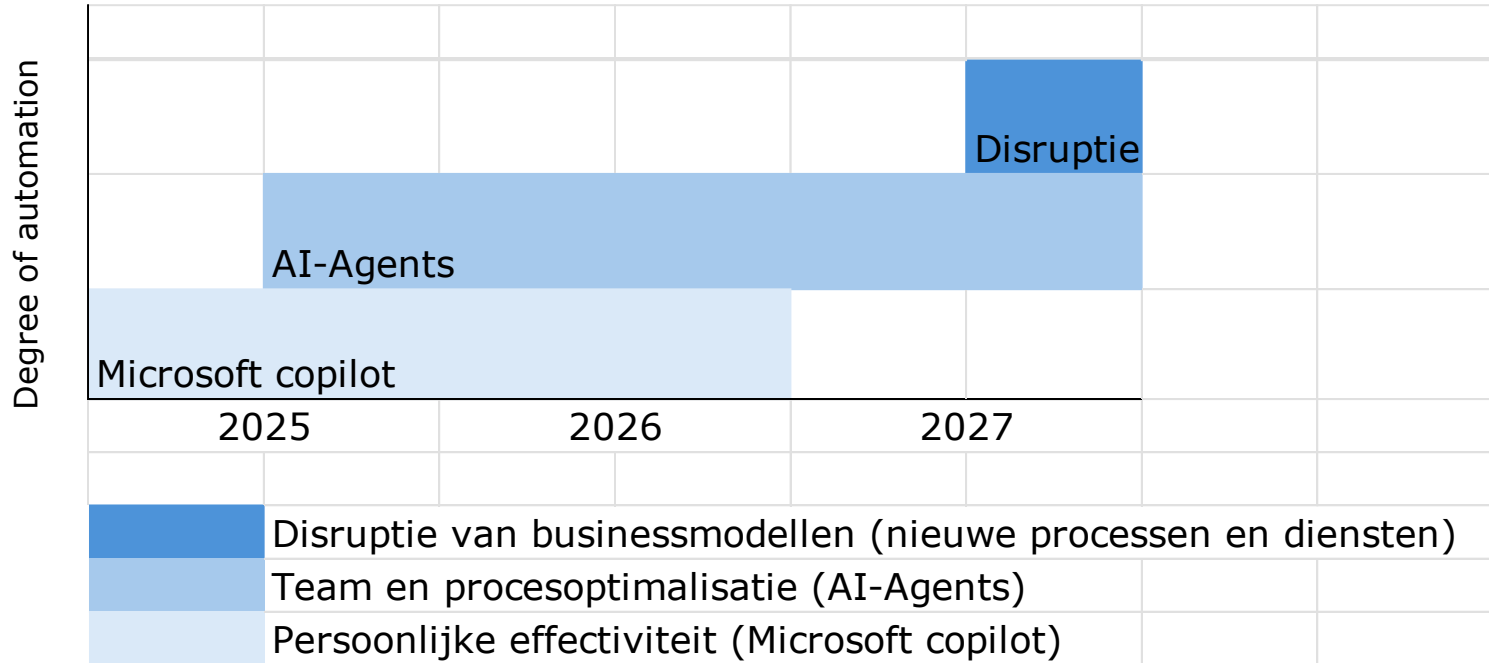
Degree of automation

Disruptie

AI-Agents

Microsoft copilot

2025
2026
2027

Disruptie van businessmodellen (nieuwe processen en diensten)
Team en procesoptimalisatie (AI-Agents)
Persoonlijke effectiviteit (Microsoft copilot)